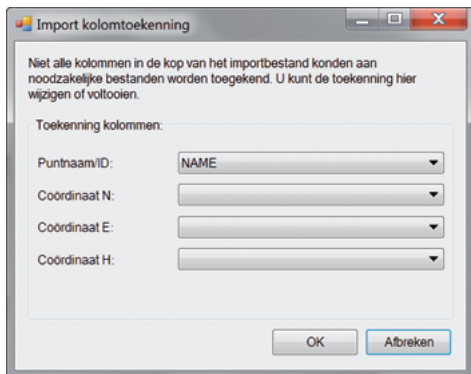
Import kolomtoekenning

Niet alle kolommen in de kop van het importbestand konden aan noodzakelijke bestanden worden toegekend. U kunt de toekenning hier wijzigen of voltooien.

Toekenning kolommen:

Puntnaam/ID: NAME

Coördinaat N:

Coördinaat E:

Coördinaat H:

OK

Afbreken